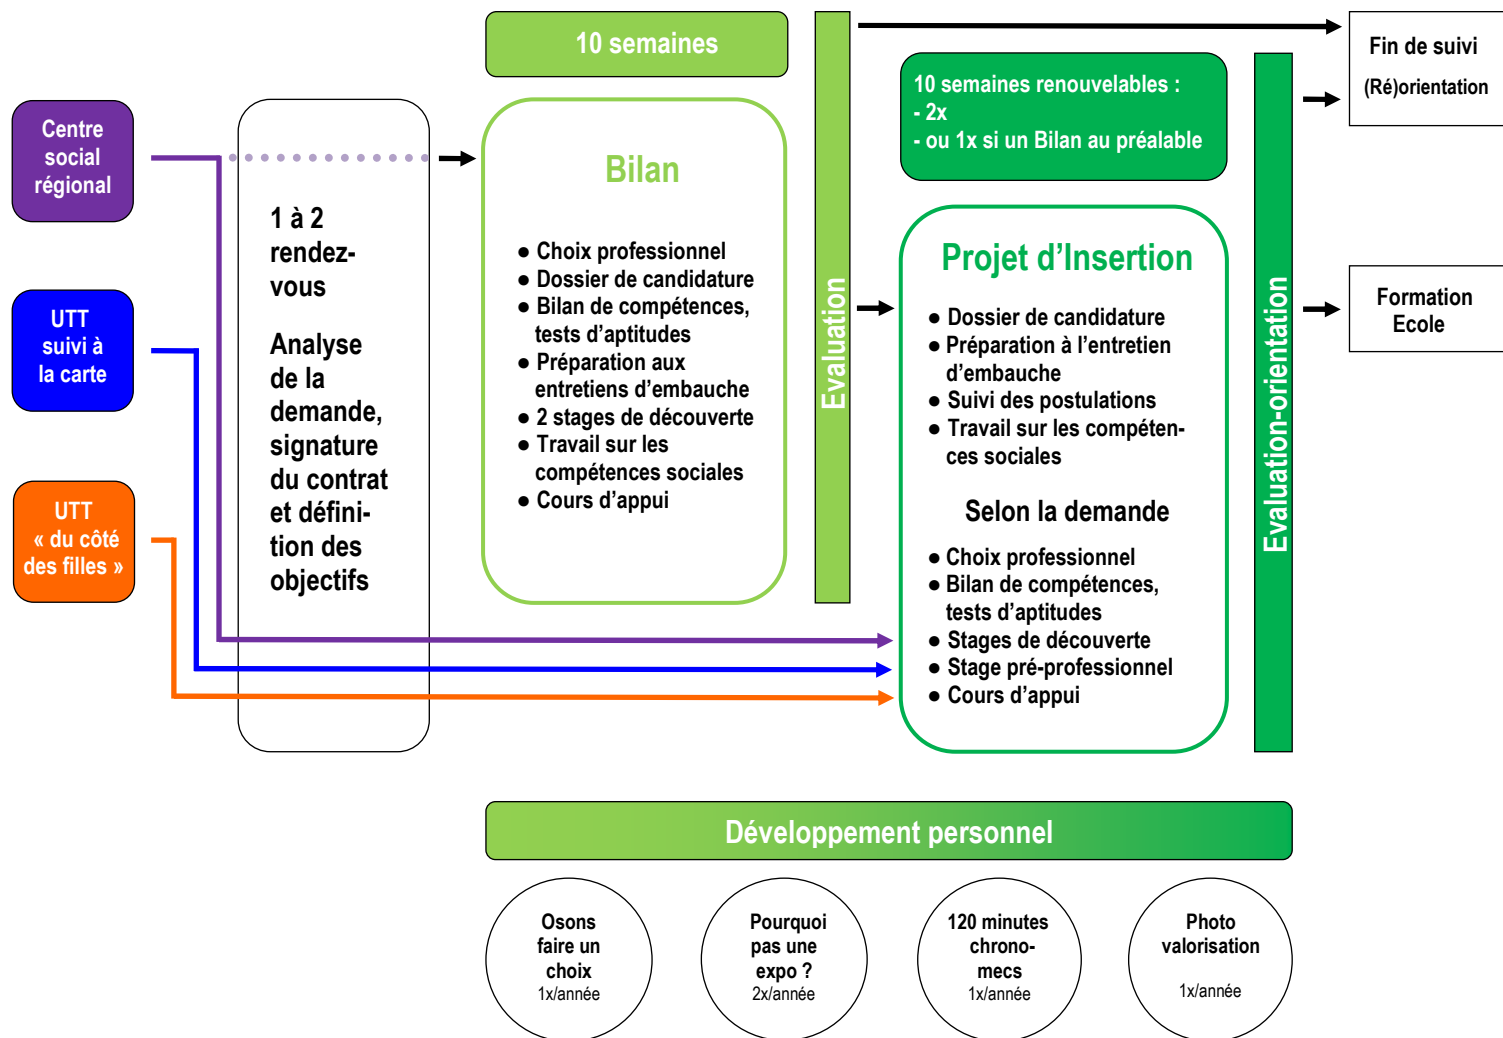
Centre social régional

UTT suivi à la carte

UTT « du côté des filles »

1 à 2 rendez-vous

Analyse de la demande, signature du contrat et définition des objectifs

10 semaines

Bilan

● Choix professionnel
● Dossier de candidature
● Bilan de compétences, tests d'aptitudes
● Préparation aux entretiens d'embauche
● 2 stages de découverte
● Travail sur les compétences sociales
● Cours d'appui

Evaluation

10 semaines renouvelables :
- 2x
- ou 1x si un Bilan au préalable

Projet d'Insertion

● Dossier de candidature
● Préparation à l'entretien d'embauche
● Suivi des postulations
● Travail sur les compétences sociales

Selon la demande

● Choix professionnel
● Bilan de compétences, tests d'aptitudes
● Stages de découverte
● Stage pré-professionnel
● Cours d'appui

Evaluation-orientation

Fin de suivi

(Ré)orientation

Formation Ecole

Développement personnel

Osons faire un choix
1x/année

Pourquoi pas une expo ?
2x/année

120 minutes chrono-mecs
1x/année

Photo valorisation
1x/année